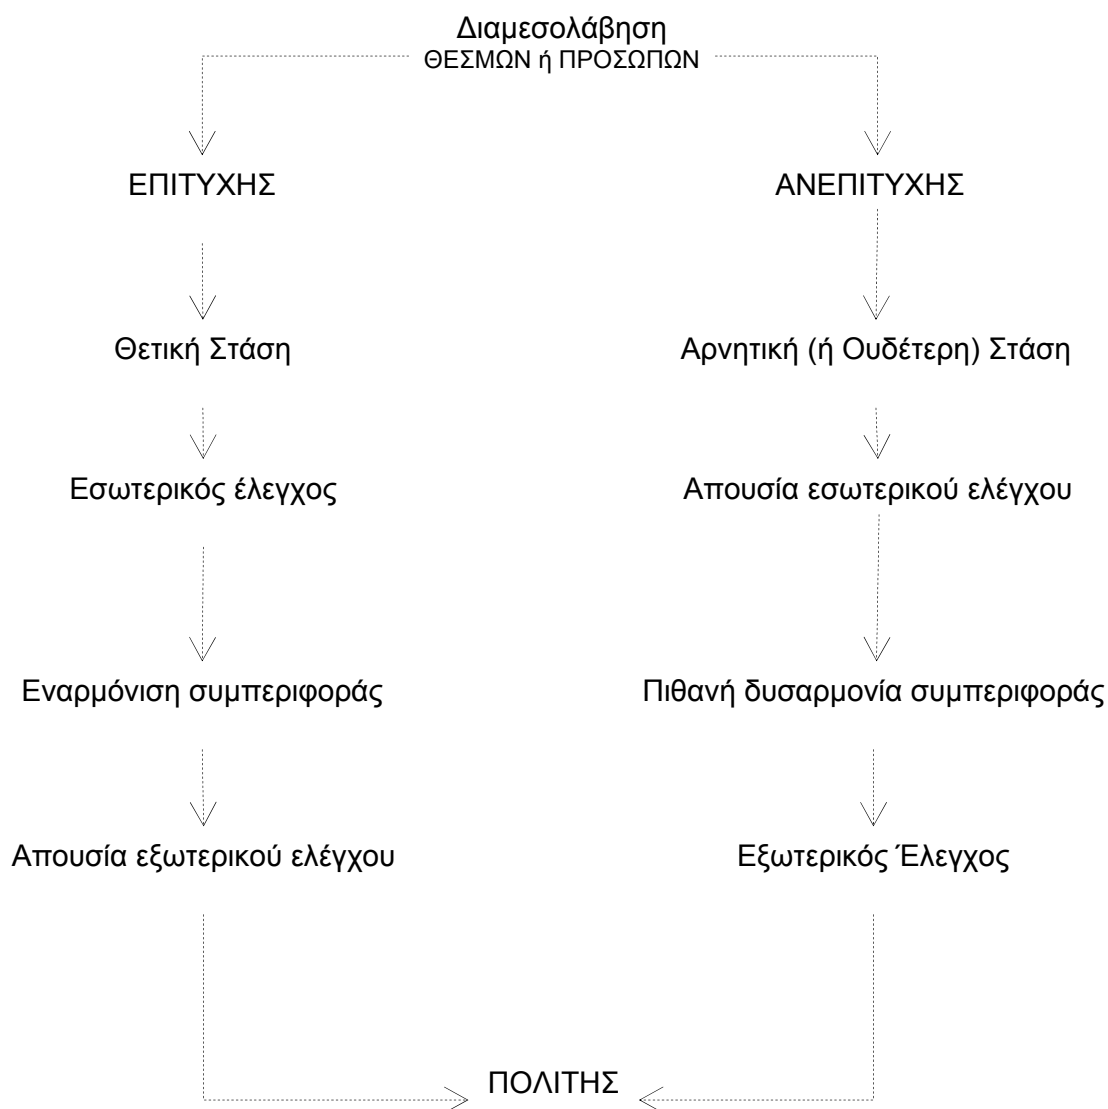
Διαμεσολάβηση
ΘΕΣΜΩΝ ή ΠΡΟΣΩΠΩΝ

ΕΠΙΤΥΧΗΣ

Θετική Στάση

Εσωτερικός έλεγχος

Εναρμόνιση συμπεριφοράς

Απουσία εξωτερικού ελέγχου

ΑΝΕΠΙΤΥΧΗΣ

Αρνητική (ή Ουδέτερη) Στάση

Απουσία εσωτερικού ελέγχου

Πιθανή δυσαρμονία συμπεριφοράς

Εξωτερικός Έλεγχος

ΠΟΛΙΤΗΣ